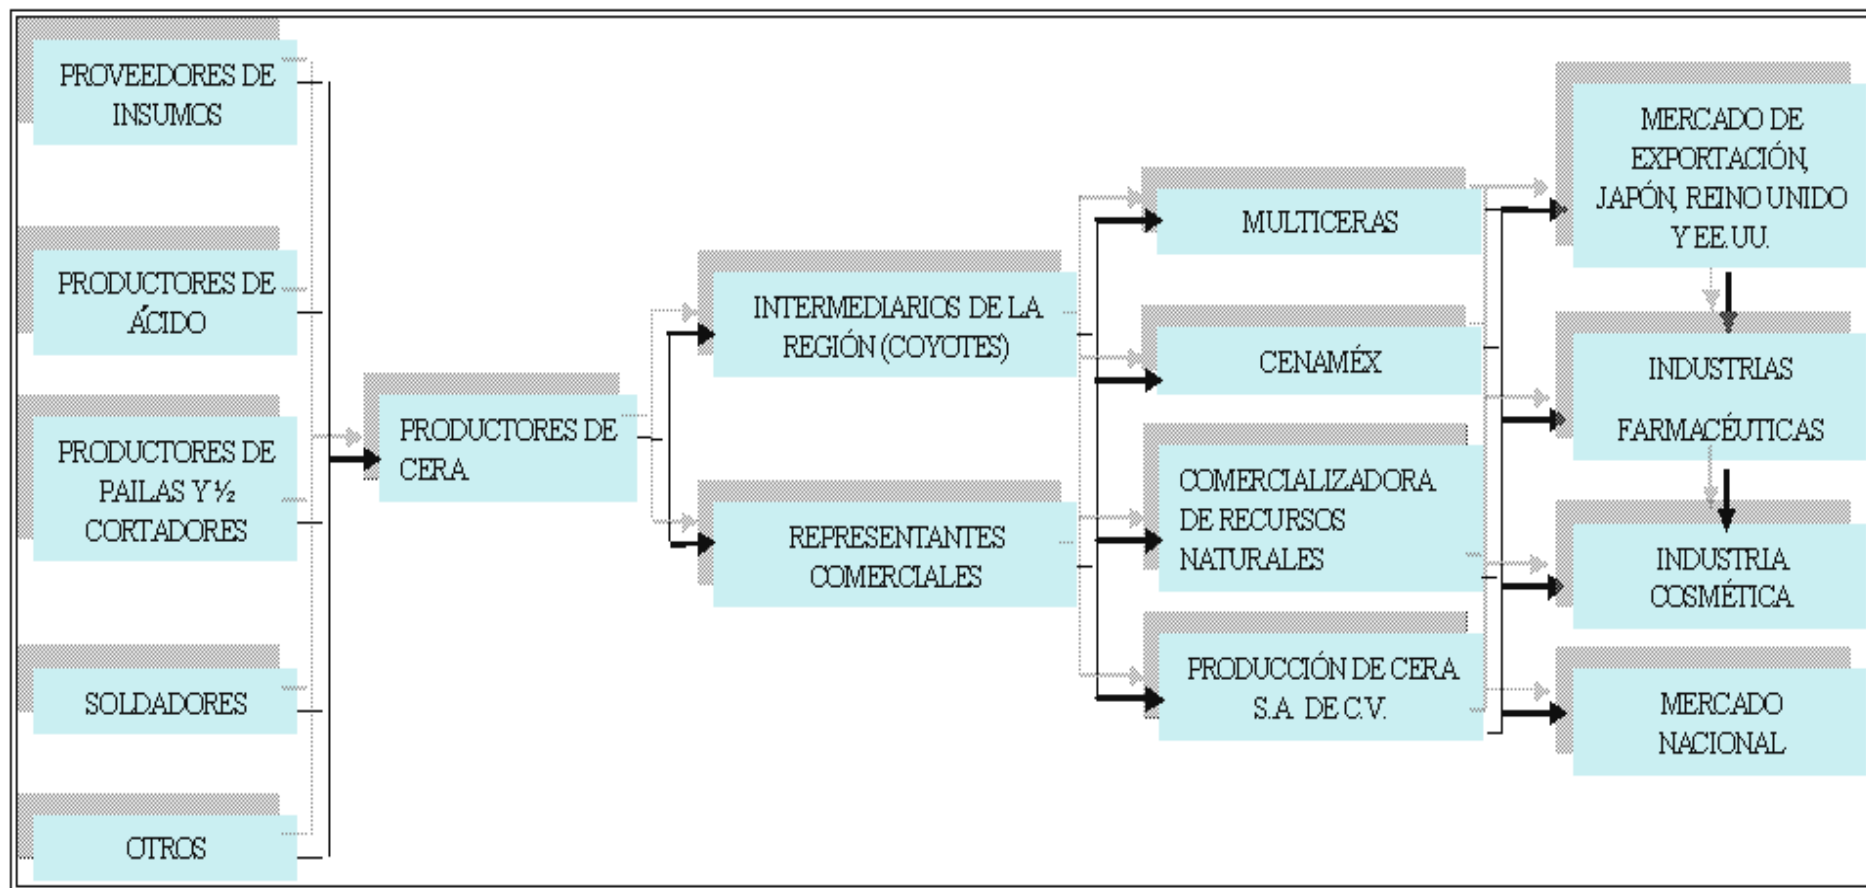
PROVEEDORES DE INSUMOS

PRODUCTORES DE ÁCIDO

PRODUCTORES DE PAILAS Y ½ CORTADORES

SOLDADORES

OTROS

PRODUCTORES DE CERA

INTERMEDIARIOS DE LA REGIÓN (COYOTES)

REPRESENTANTES COMERCIALES

MULTICERAS

CENAMÉX

COMERCIALIZADORA DE RECURSOS NATURALES

PRODUCCIÓN DE CERA S.A. DE C.V.

MERCADO DE EXPORTACIÓN, JAPÓN, REINO UNIDO Y EE.UU.

INDUSTRIAS FARMACÉUTICAS

INDUSTRIA COSMÉTICA

MERCADO NACIONAL